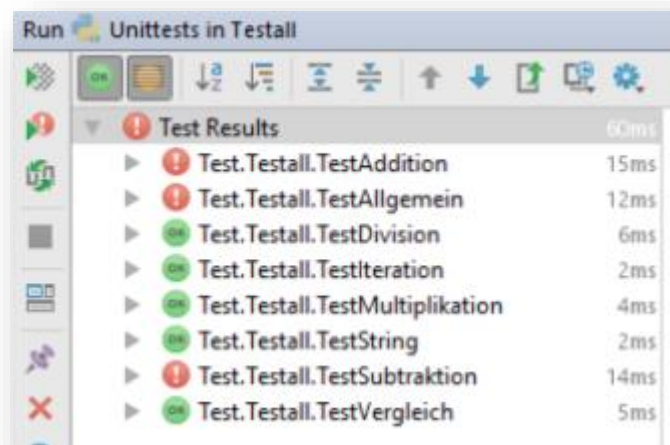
Run Unittests in Testall

OK

Test Results 60ms

Test.Testall.TestAddition 15ms
Test.Testall.TestAllgemein 12ms
Test.Testall.TestDivision 6ms
Test.Testall.TestIteration 2ms
Test.Testall.TestMultiplikation 4ms
Test.Testall.TestString 2ms
Test.Testall.TestSubtraktion 14ms
Test.Testall.TestVergleich 5ms